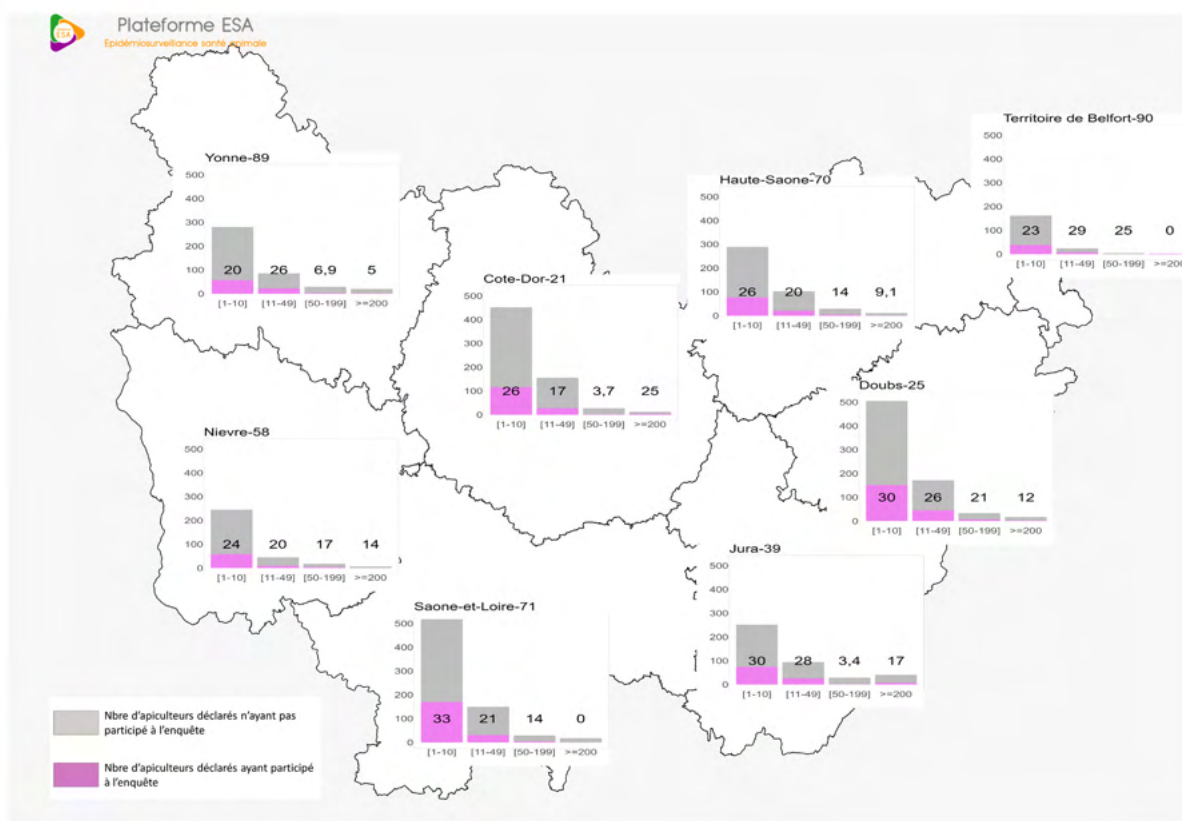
ESA
Plateforme ESA
Epidémiosurveillance santé animale

Yonne-89
500
400
300
200
100
0
20 26 6,9 5
[1-10] [11-49] [50-199] >=200

Cote-Dor-21
500
400
300
200
100
0
26 17 3,7 25
[1-10] [11-49] [50-199] >=200

Haute-Saone-70
500
400
300
200
100
0
26 20 14 9,1
[1-10] [11-49] [50-199] >=200

Territoire de Belfort-90
500
400
300
200
100
0
23 29 25 0
[1-10] [11-49] [50-199] >=200

Doubs-25
500
400
300
200
100
0
30 26 21 12
[1-10] [11-49] [50-199] >=200

Nievre-58
500
400
300
200
100
0
24 20 17 14
[1-10] [11-49] [50-199] >=200

Jura-39
500
400
300
200
100
0
30 28 3,4 17
[1-10] [11-49] [50-199] >=200

Saone-et-Loire-71
500
400
300
200
100
0
33 21 14 0
[1-10] [11-49] [50-199] >=200

Nbre d'apiculteurs déclarés n'ayant pas participé à l'enquête

Nbre d'apiculteurs déclarés ayant participé à l'enquête